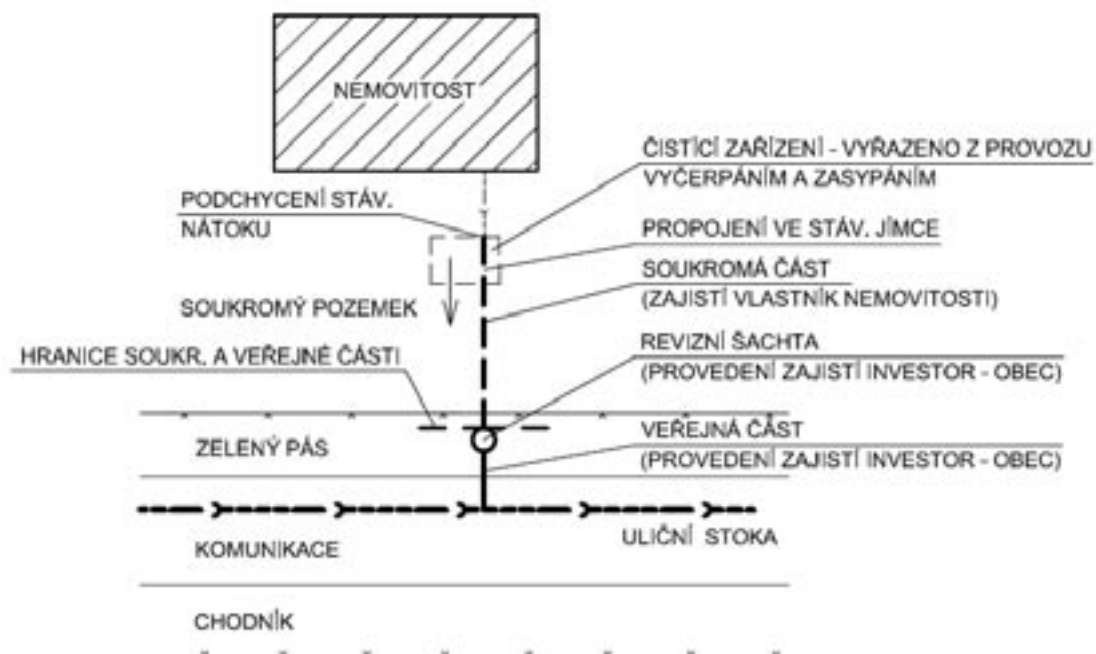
NEMOVITOST

ČISTÍCÍ ZAŘÍZENÍ - VYŘAZENO Z PROVOZU VYČERPÁNÍM A ZASYPÁNÍM

PODCHYCENÍ STÁV. NÁTOKU

PROPOJENÍ VE STÁV. JÍMCE

SOUKROMÁ ČÁST (ZAJISTÍ VLASTNÍK NEMOVITOSTI)

SOUKROMÝ POZEMEK

HRANICE SOUKR. A VEŘEJNÉ ČÁSTI

REVIZNÍ ŠACHTA (PROVEDENÍ ZAJISTÍ INVESTOR - OBEC)

ZELENÝ PÁS

VEŘEJNÁ ČÁST (PROVEDENÍ ZAJISTÍ INVESTOR - OBEC)

KOMUNIKACE

ULIČNÍ STOKA

CHODNÍK